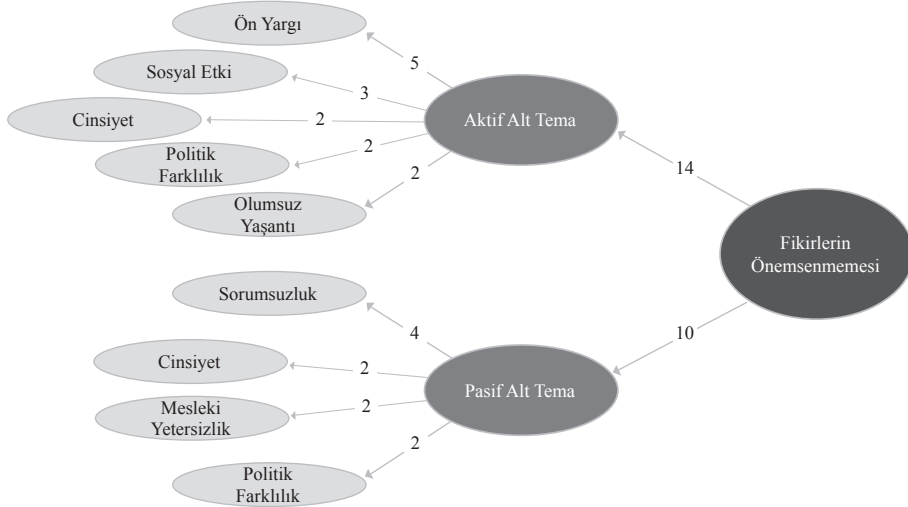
Fikirlerin Önemsenmemesi

14

Aktif Alt Tema

5
Ön Yargı

3
Sosyal Etki

2
Cinsiyet

2
Politik Farklılık

2
Olumsuz Yaşantı

10

Pasif Alt Tema

4
Sorumsuzluk

2
Cinsiyet

2
Mesleki Yetersizlik

2
Politik Farklılık